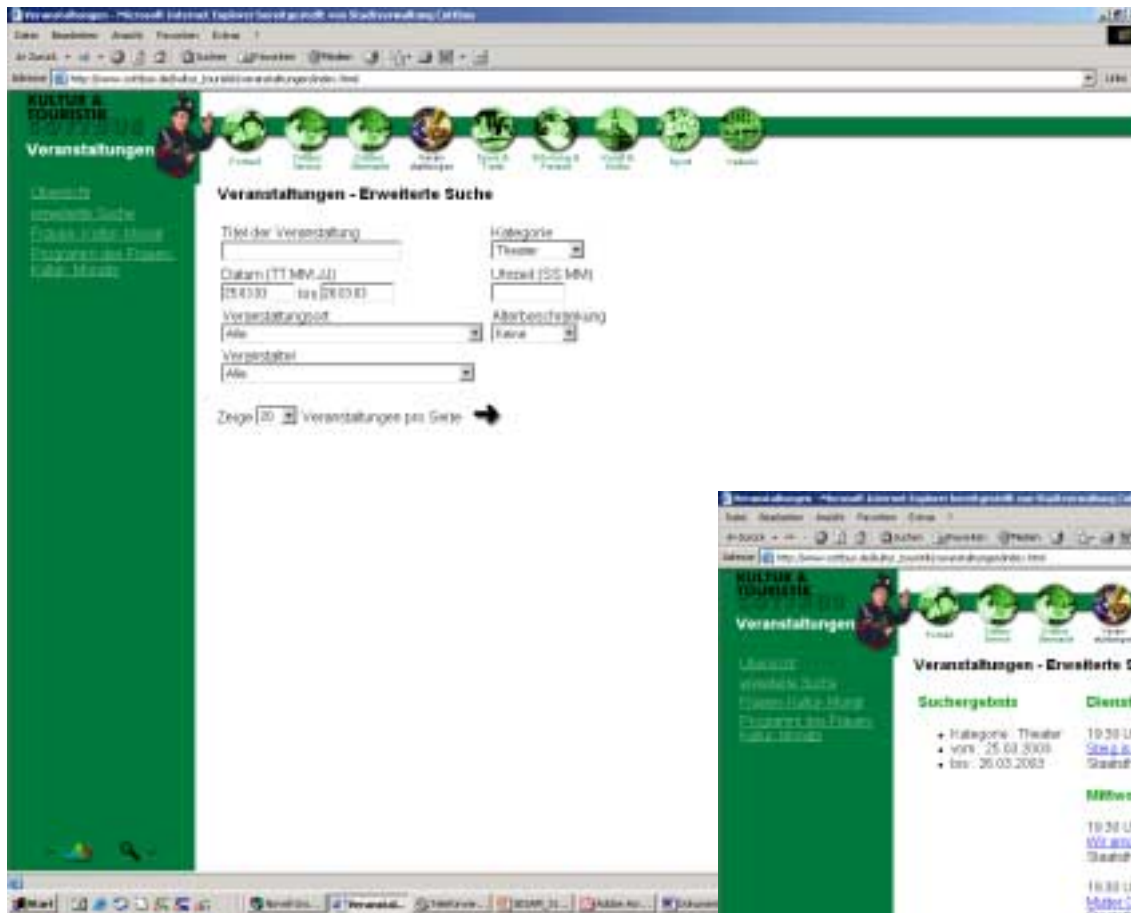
Veranstaltungen - Microsoft Internet Explorer bereitgestellt von Stadtverwaltung Cottbus

Datei Bearbeiten Ansicht Favoriten Extras ?

Zurück Suchen Favoriten Medien

Adresse http://www.cottbus.de/kultur_touristik/veranstaltungen/index.html

Links

KULTUR & TOURISTIK

Veranstaltungen

Portrait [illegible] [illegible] Veranstaltungen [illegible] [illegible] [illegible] Sport Verkehr

Übersicht
erweiterte Suche
Frauen-Kultur-Monat
Programm des Frauen-Kultur-Monats

Veranstaltungen - Erweiterte Suche

Titel der Veranstaltung

Kategorie
Theater

Datum (TT.MM.JJ)
25.03.03 bis 26.03.03

Uhrzeit (SS:MM)

Veranstaltungsort
Alle

Altersbeschränkung
Keine

Veranstalter
Alle

Zeige 20 Veranstaltungen pro Seite

Start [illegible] Veranstalt... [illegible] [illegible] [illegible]

Veranstaltungen - Microsoft Internet Explorer bereitgestellt von Stadtverwaltung Cottbus

Datei Bearbeiten Ansicht Favoriten Extras ?

Zurück Suchen Favoriten Medien

Adresse http://www.cottbus.de/kultur_touristik/veranstaltungen/index.html

KULTUR & TOURISTIK

Veranstaltungen

Portrait

Übersicht
erweiterte Suche
Frauen-Kultur-Monat
Programm des Frauen-Kultur-Monats

Veranstaltungen - Erweiterte S

Suchergebnis

Kategorie : Theater
vom : 25.03.2003
bis : 26.03.2003

Dienst

19:30 U
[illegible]
Staatst

Mittwo

19:30 U
Wir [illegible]
Staatst

19:30 U
Mutter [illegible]